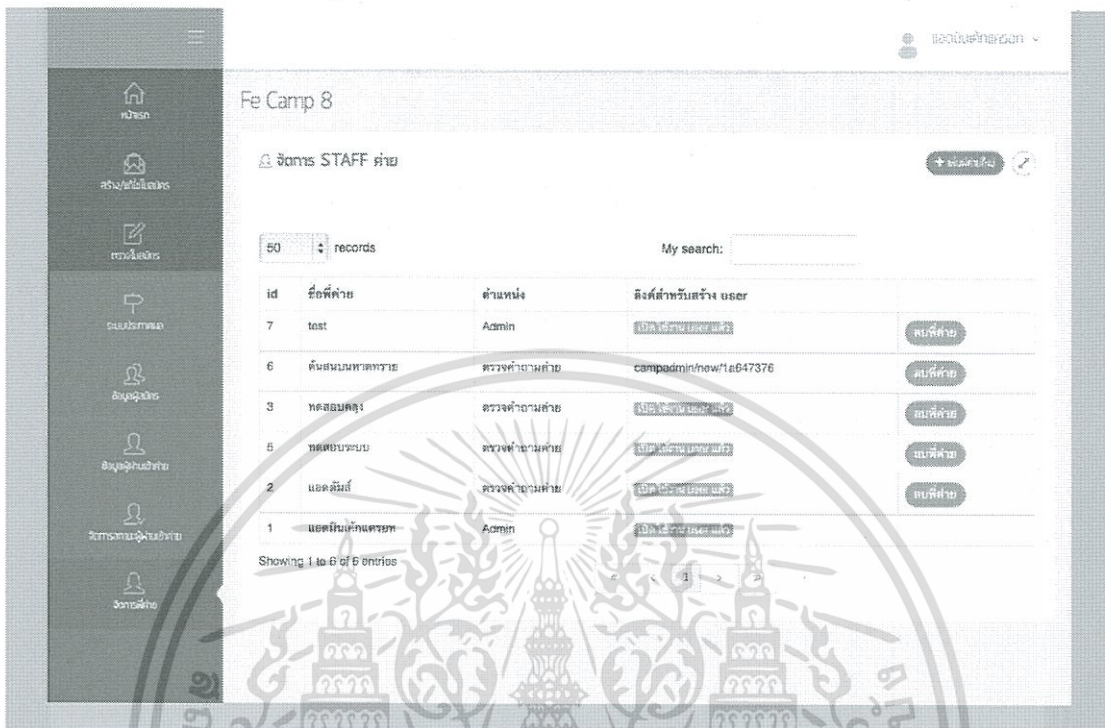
แอดมินหลักสูงสุด

หน้าแรก

สร้าง/แก้ไขใบสมัคร

ตรวจใบสมัคร

ระบบประกาศผล

ข้อมูลผู้สมัคร

ข้อมูลผู้ผ่านเข้าค่าย

จัดการคะแนนผู้ผ่านเข้าค่าย

จัดการพี่ค่าย

Fe Camp 8

จัดการ STAFF ค่าย

+ เพิ่มพี่ค่าย

50 records

My search:

| id | ชื่อพี่ค่าย | ตำแหน่ง | ลิงค์สำหรับสร้าง user | |
|---|---|---|---|---|
| 7 | test | Admin | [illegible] | ลบพี่ค่าย |
| 6 | ต้นสนบนหาดทราย | ตรวจคำถามค่าย | campadmin/new/1a647376 | ลบพี่ค่าย |
| 3 | ทดสอบคลุง | ตรวจคำถามค่าย | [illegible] | ลบพี่ค่าย |
| 5 | ทดสอบระบบ | ตรวจคำถามค่าย | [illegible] | ลบพี่ค่าย |
| 2 | แอดตัมส์ | ตรวจคำถามค่าย | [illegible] | ลบพี่ค่าย |
| 1 | แอดมินหลักแดนท | Admin | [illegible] | |

Showing 1 to 6 of 6 entries

1